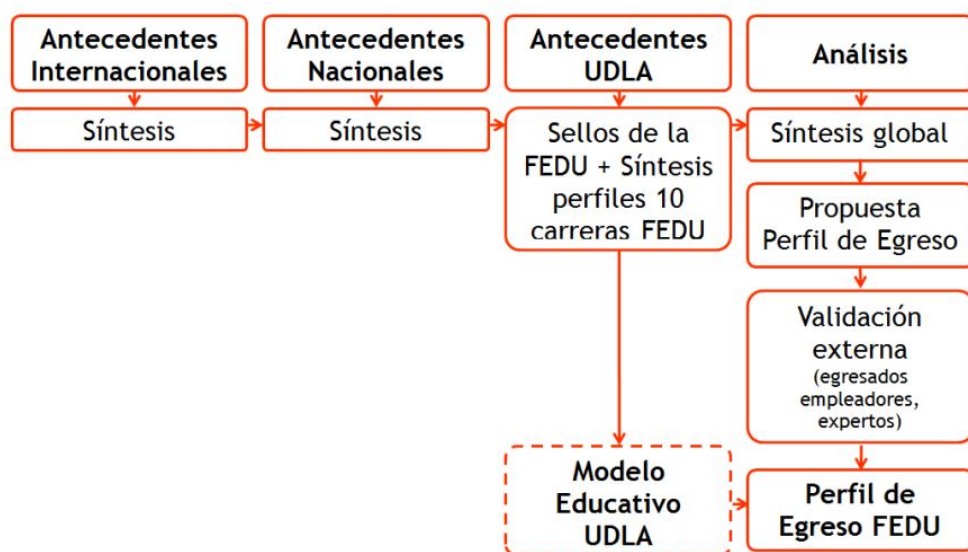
Antecedentes Internacionales

Síntesis

Antecedentes Nacionales

Síntesis

Antecedentes UDLA

Sellos de la FEDU + Síntesis perfiles 10 carreras FEDU

Modelo Educativo UDLA

Análisis

Síntesis global

Propuesta Perfil de Egreso

Validación externa (egresados empleadores, expertos)

Perfil de Egreso FEDU